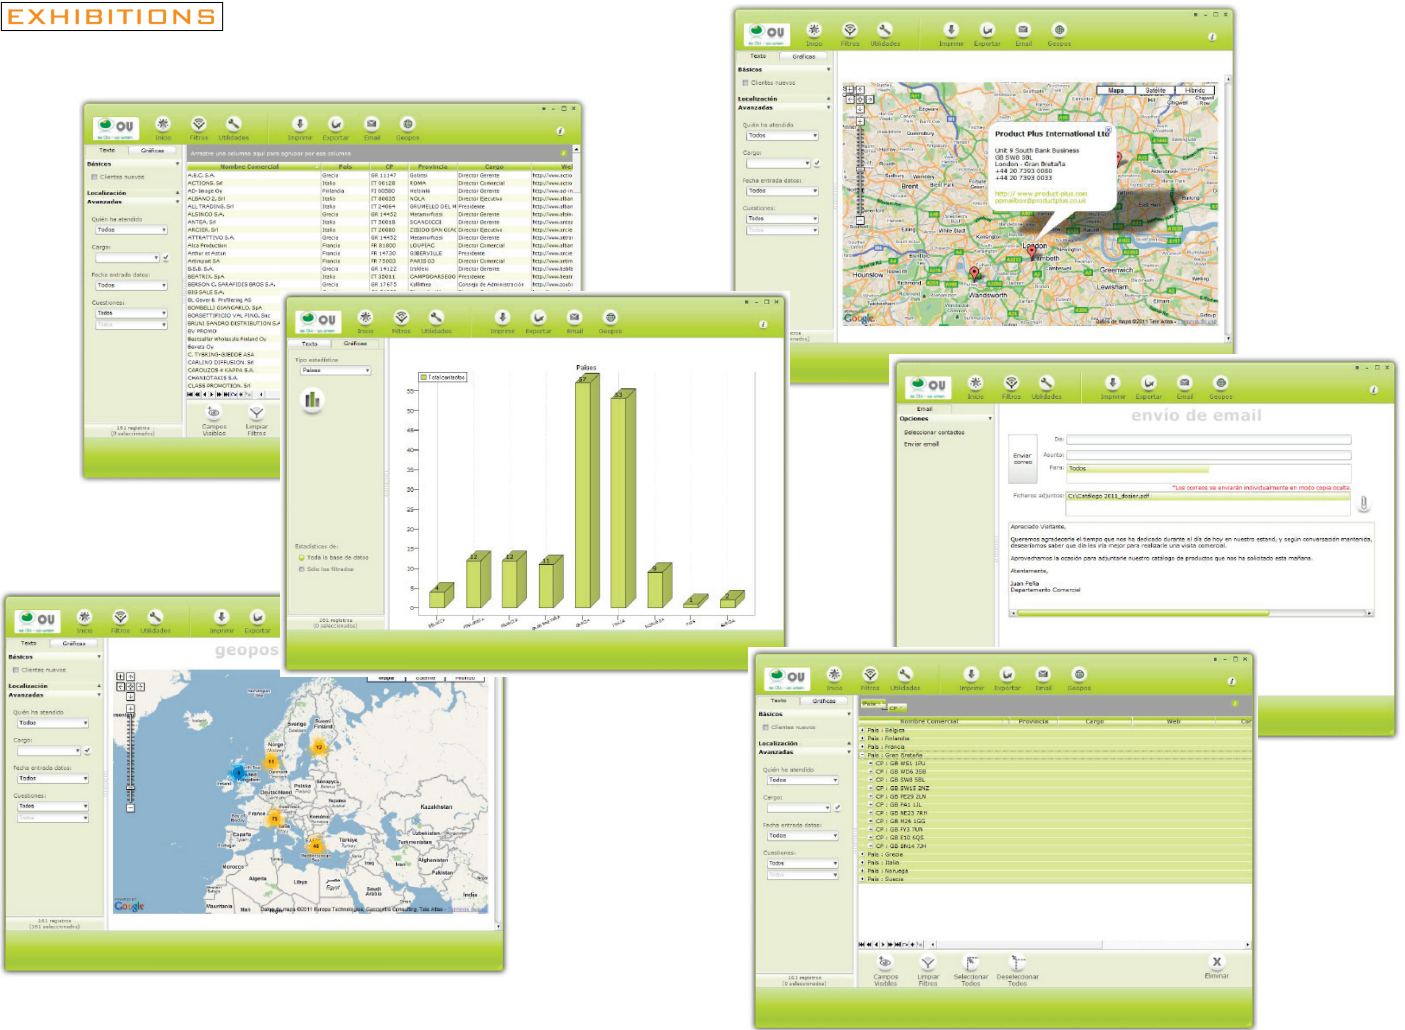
EXHIBITIONS

OU
Inicio Filtros Utilidades Imprimir Exportar Email Geopos
Texto Gráficas
Básicos
Clientes nuevos
Localización
Avanzados
Quién ha atendido
Todos
Cargo:
Fecha entrada datos:
Todos
Cuestiones:
Todos

Product Plus International Ltd
Unit 9 South Bank Business
GB SW8 5BL
London - Gran Bretaña
+44 20 7393 0080
+44 20 7393 0033
http:// www.product-plus.com
psmailbox@productplus.co.uk
Mapa Satélite Híbrido
London
Greenwich
Wandsworth
Hounslow
Brent

Arrastre una columna aquí para agrupar por esa columna
Nombre Comercial | País | CP | Provincia | Cargo | Web
161 registros
Campos Visibles Limpiar Filtros

Tipo estadística
Países
Total contactos
Países
Estadísticas de:
Toda la base de datos
Sólo los filtrados
161 registros

envío de email
Email
Opciones
Seleccionar contactos
Enviar email
Enviar correo
De:
Asunto:
Para: Todos
*Los correos se enviarán individualmente en modo copia oculta.
Fichero adjuntos: C:\Catálogo 2011_dosier.pdf
Apreciado Visitante,
Queremos agradecerle el tiempo que nos ha dedicado durante el día de hoy en nuestro estand, y según conversación mantenida, deseábamos saber que día les iría mejor para realizarle una visita comercial.
Aprovechamos la ocasión para adjuntarle nuestro catálogo de productos que nos ha solicitado esta mañana.
Atentamente,
Juan Peña
Departamento Comercial

geopos
161 registros

País : Bélgica
País : Finlandia
País : Francia
País : Gran Bretaña
CP : GB WS1 1PU
CP : GB MO6 3SB
CP : GB SW8 5BL
CP : GB SW15 2NZ
CP : GB PE29 2LN
CP : GB FA1 1LL
CP : GB NE23 7AH
CP : GB H26 1GS
CP : GB FY3 7UN
CP : GB E10 6QS
CP : GB BN14 7JH
País : Grecia
País : Italia
País : Noruega
País : Suecia
Campos Visibles Limpiar Filtros Seleccionar Todos Deseleccionar Todos Eliminar